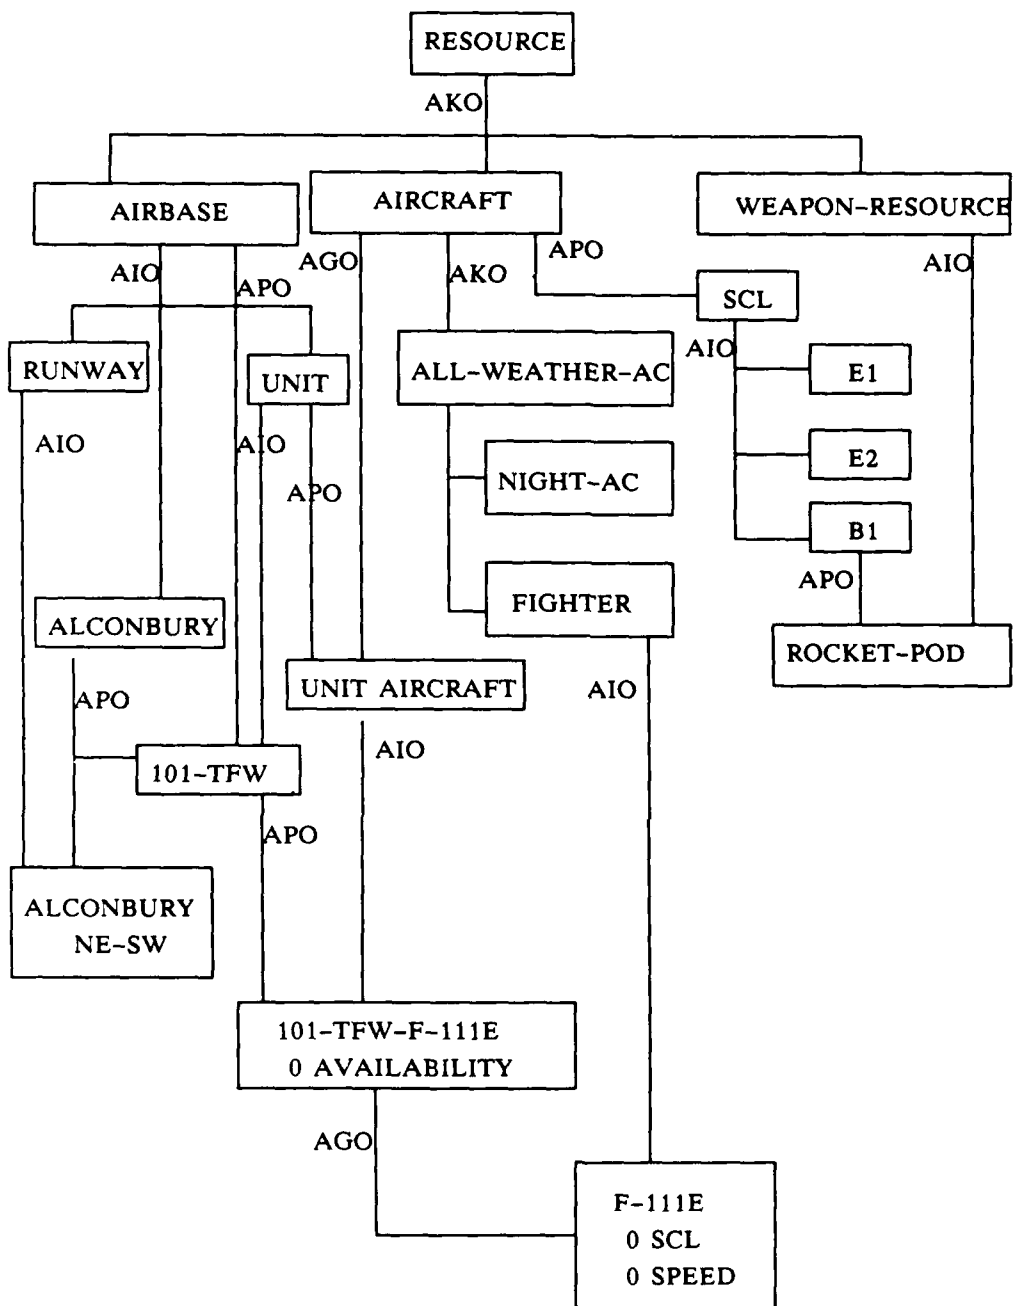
RESOURCE
AKO
AIRBASE
AIRCRAFT
WEAPON-RESOURCE
AIO
APO
AGO
AKO
APO
AIO
SCL
RUNWAY
UNIT
ALL-WEATHER-AC
AIO
E1
AIO
AIO
E2
APO
NIGHT-AC
B1
APO
ALCONBURY
FIGHTER
ROCKET-POD
UNIT AIRCRAFT
AIO
APO
AIO
101-TFW
APO
ALCONBURY NE-SW
101-TFW-F-111E
0 AVAILABILITY
AGO
F-111E
0 SCL
0 SPEED